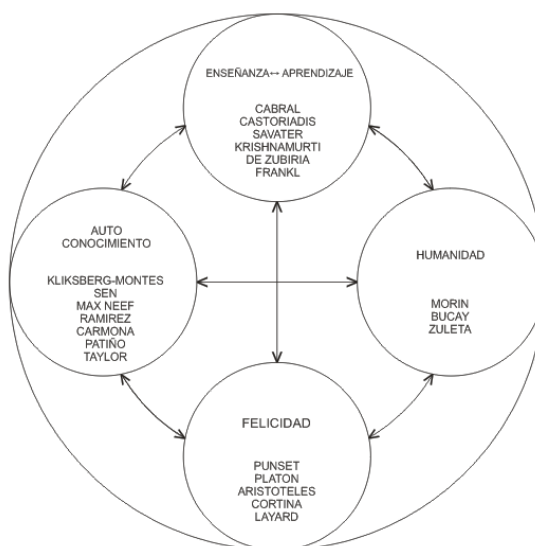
ENSEÑANZA↔ APRENDIZAJE

CABRAL
CASTORIADIS
SAVATER
KRISHNAMURTI
DE ZUBIRIA
FRANKL

AUTO
CONOCIMIENTO

KLIKSBERG-MONTES
SEN
MAX NEEF
RAMIREZ
CARMONA
PATIÑO
TAYLOR

HUMANIDAD

MORIN
BUCAY
ZULETA

FELICIDAD

PUNSET
PLATON
ARISTOTELES
CORTINA
LAYARD